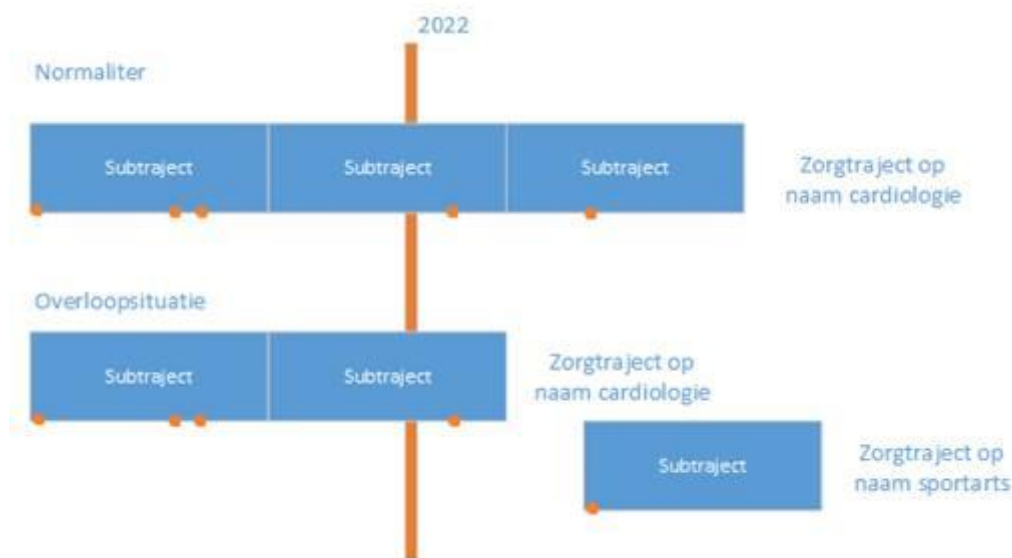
2022

Normaliter

Subtraject

Subtraject

Subtraject

Zorgtraject op naam cardiologie

Overloopsituatie

Subtraject

Subtraject

Zorgtraject op naam cardiologie

Subtraject

Zorgtraject op naam sportarts